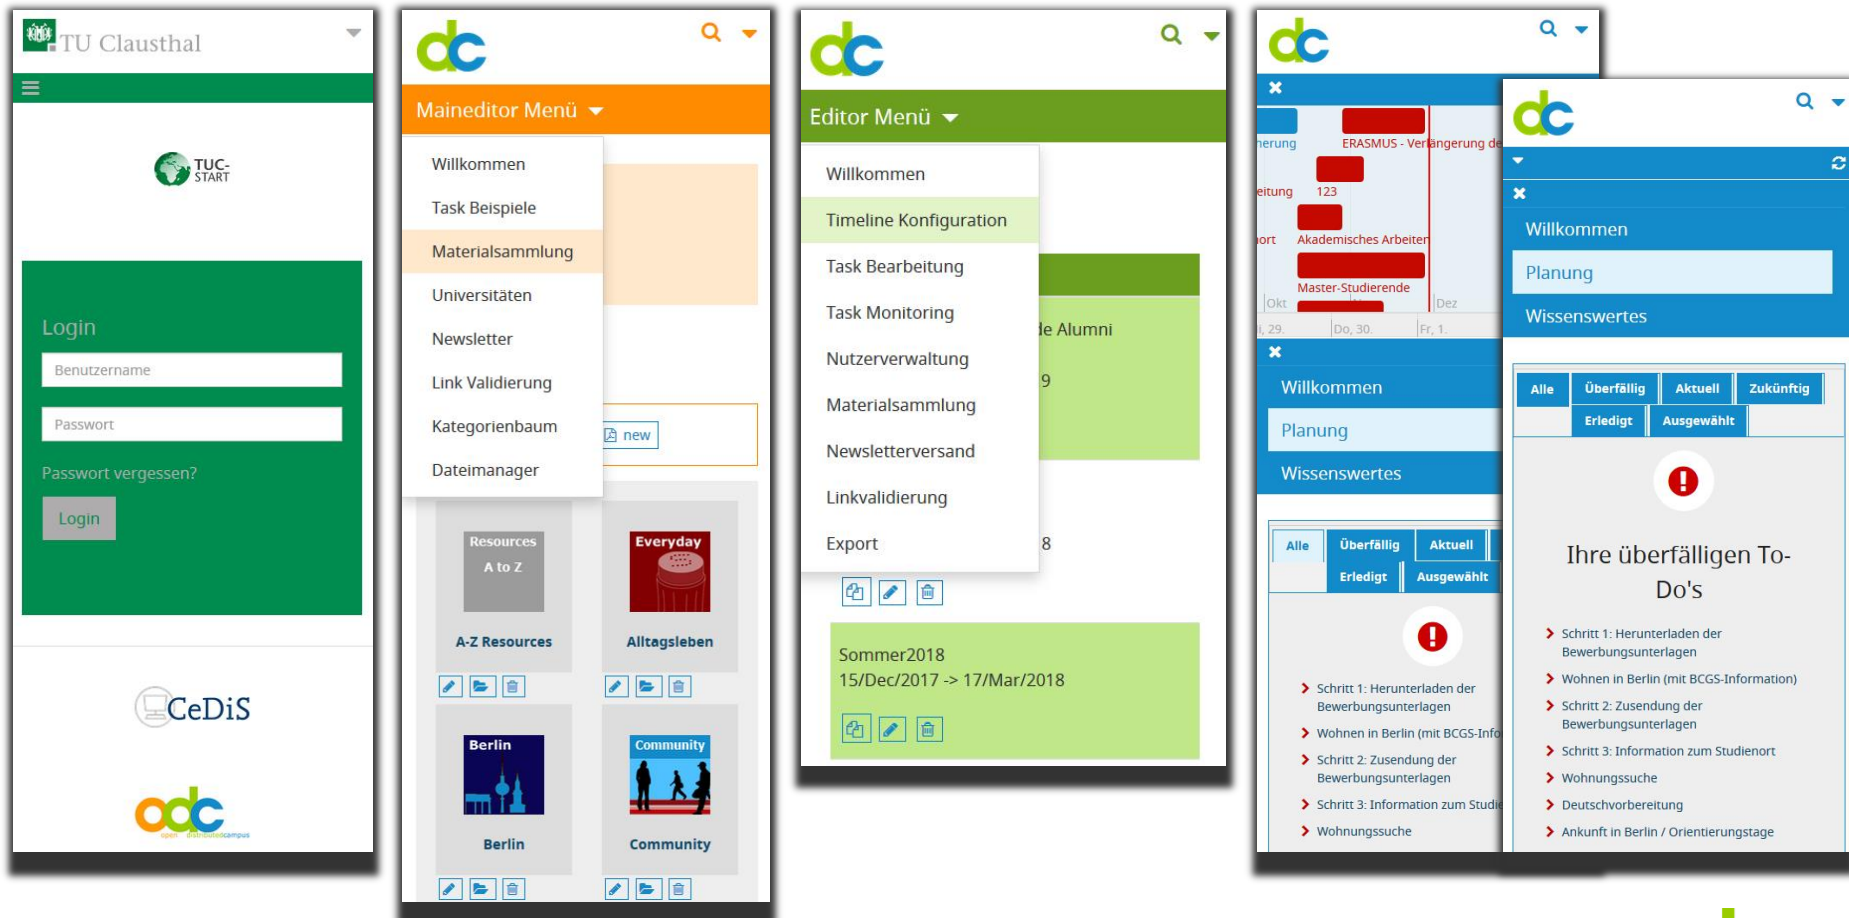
TU Clausthal

TUC-START

Login

Benutzername

Passwort

Passwort vergessen?

Login

CeDiS

odc
open distributed campus

dc

Maineditor Menü

Willkommen

Task Beispiele

Materialsammlung

Universitäten

Newsletter

Link Validierung

Kategorienbaum

Dateimanager

new

Resources A to Z

A-Z Resources

Everyday

Alltagsleben

Berlin

Berlin

Community

Community

dc

Editor Menü

Willkommen

Timeline Konfiguration

Task Bearbeitung

Task Monitoring

Nutzerverwaltung

Materialsammlung

Newsletterversand

Linkvalidierung

Export

le Alumni

9

8

Sommer2018
15/Dec/2017 -> 17/Mar/2018

dc

herung

ERASMUS - Verlängerung de

leitung

123

Akademisches Arbeiten

nort

Master-Studierende

Okt

Dez

i, 29.

Do, 30.

Fr, 1.

Willkommen

Planung

Wissenswertes

Alle

Überfällig

Aktuell

Erledigt

Ausgewählt

Schritt 1: Herunterladen der Bewerbungsunterlagen

Wohnen in Berlin (mit BCGS-Info

Schritt 2: Zusendung der Bewerbungsunterlagen

Schritt 3: Information zum Studie

Wohnungssuche

dc

Willkommen

Planung

Wissenswertes

Alle

Überfällig

Aktuell

Zukünftig

Erledigt

Ausgewählt

Ihre überfälligen To-Do's

Schritt 1: Herunterladen der Bewerbungsunterlagen

Wohnen in Berlin (mit BCGS-Information)

Schritt 2: Zusendung der Bewerbungsunterlagen

Schritt 3: Information zum Studienort

Wohnungssuche

Deutschvorbereitung

Ankunft in Berlin / Orientierungstage